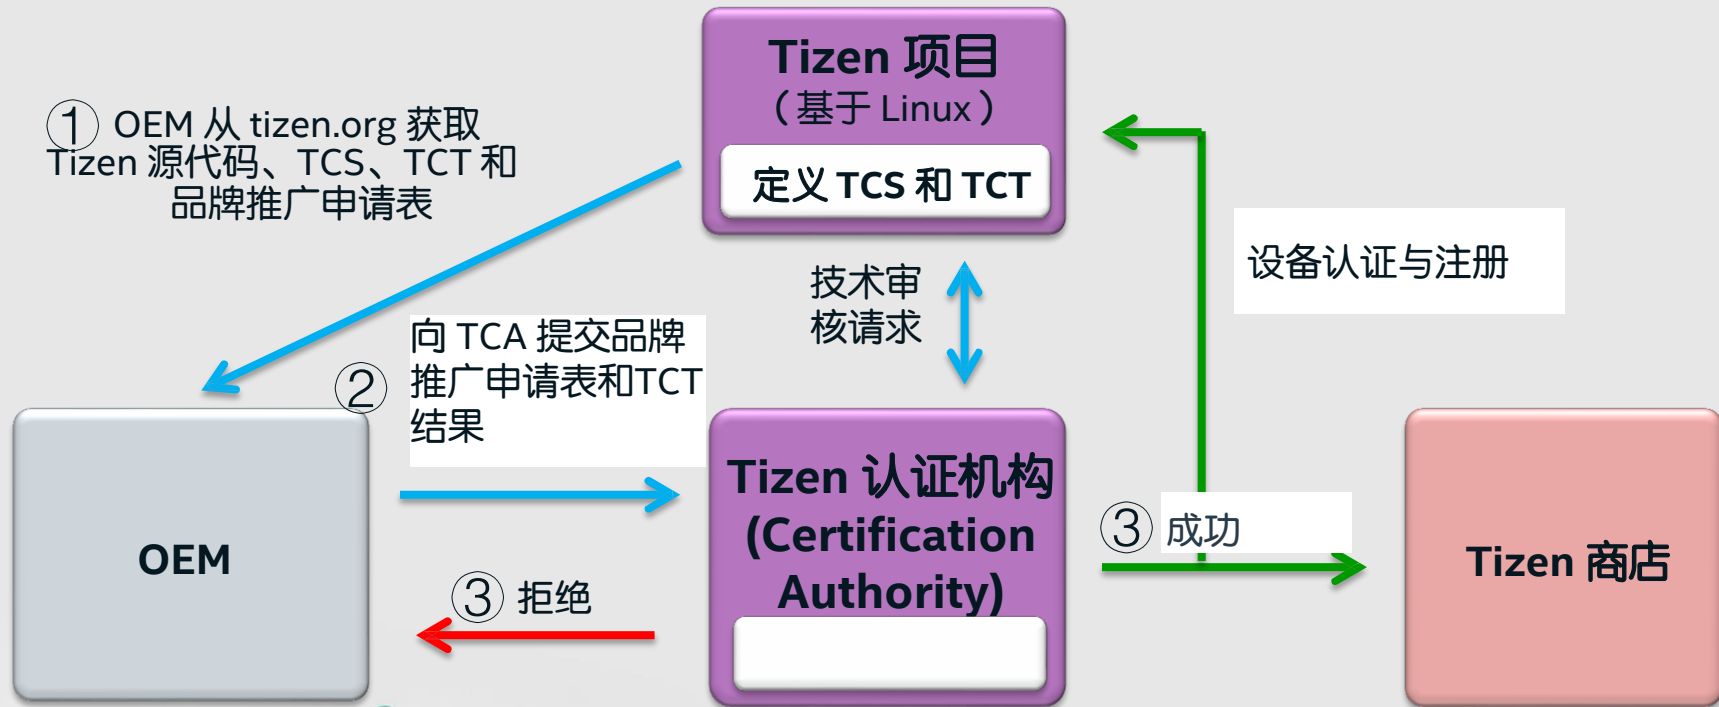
Tizen 项目
（基于 Linux）
定义 TCS 和 TCT

① OEM 从 tizen.org 获取 Tizen 源代码、TCS、TCT 和品牌推广申请表

设备认证与注册

技术审核请求

② 向 TCA 提交品牌推广申请表和TCT结果

OEM

Tizen 认证机构 (Certification Authority)

③ 成功

Tizen 商店

③ 拒绝